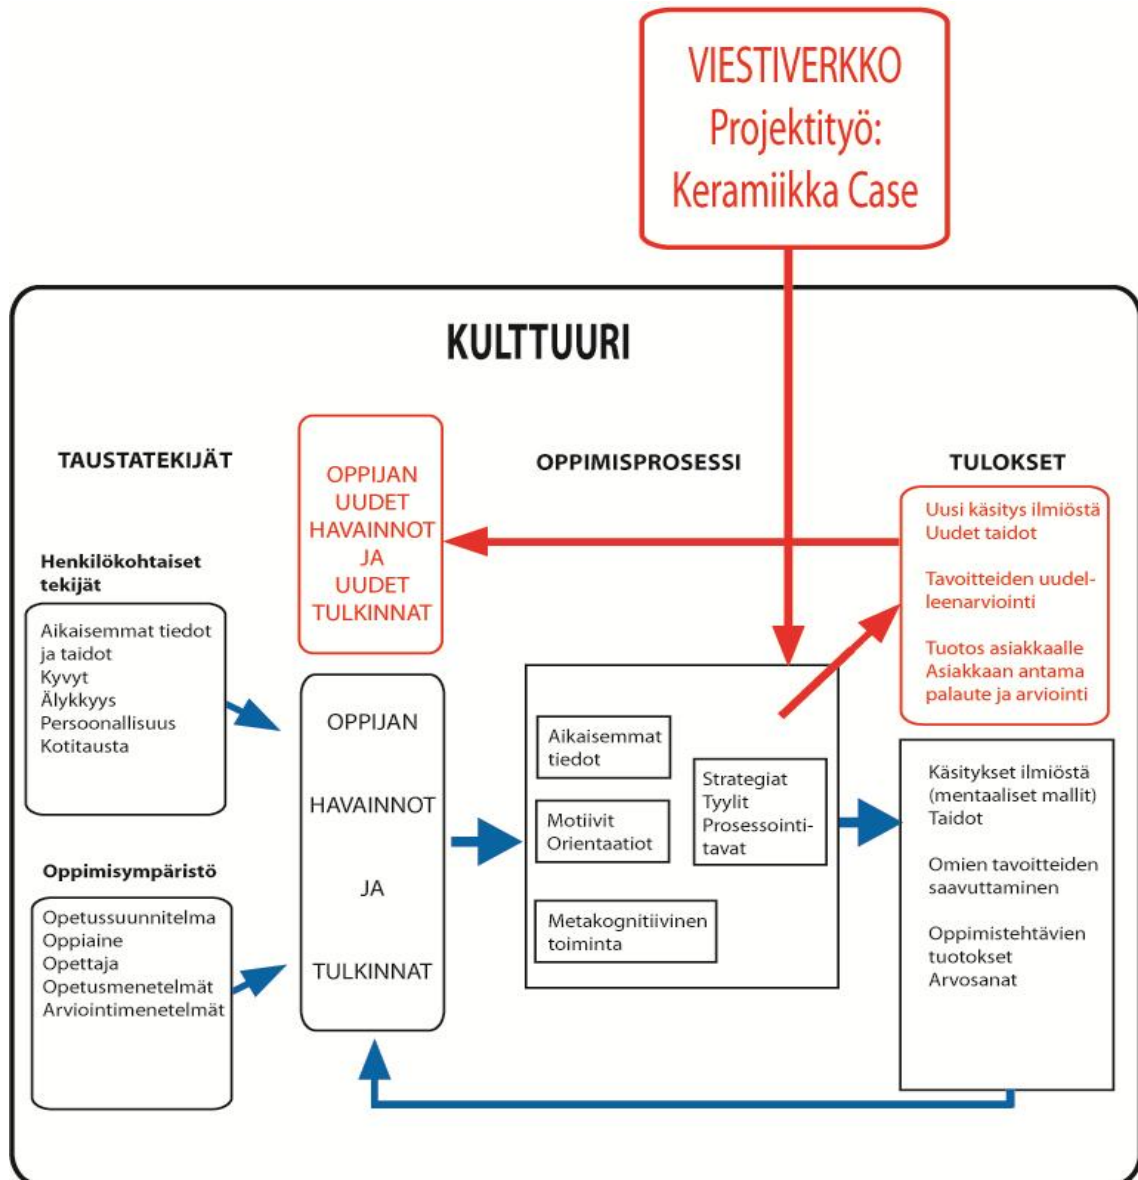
VIESTIVERKKO
Projektityö:
Keramiikka Case

KULTTUURI

TAUSTATEKIJÄT

OPPIJAN UUDET HAVAINNOT JA UUDET TULKINNAT

OPPIMISPROSESSI

TULOKSET

Uusi käsitys ilmiöstä
Uudet taidot

Tavoitteiden uudelleenarviointi

Tuotos asiakkaalle
Asiakkaan antama palaute ja arviointi

Henkilökohtaiset tekijät

Aikaisemmat tiedot ja taidot
Kyvyt
Älykkyys
Persoonallisuus
Kotitausta

OPPIJAN

HAVAINNOT

JA

TULKINNAT

Aikaisemmat tiedot

Motiivit
Orientaatiot

Strategiat
Tyylit
Prosessointitavat

Metakognitiivinen toiminta

Käsitykset ilmiöstä (mentaaliset mallit)
Taidot

Omien tavoitteiden saavuttaminen

Oppimistehtävien tuotokset
Arvosanat

Oppimisympäristö

Opetussuunnitelma
Oppiaine
Opettaja
Opetusmenetelmät
Arviointimenetelmät